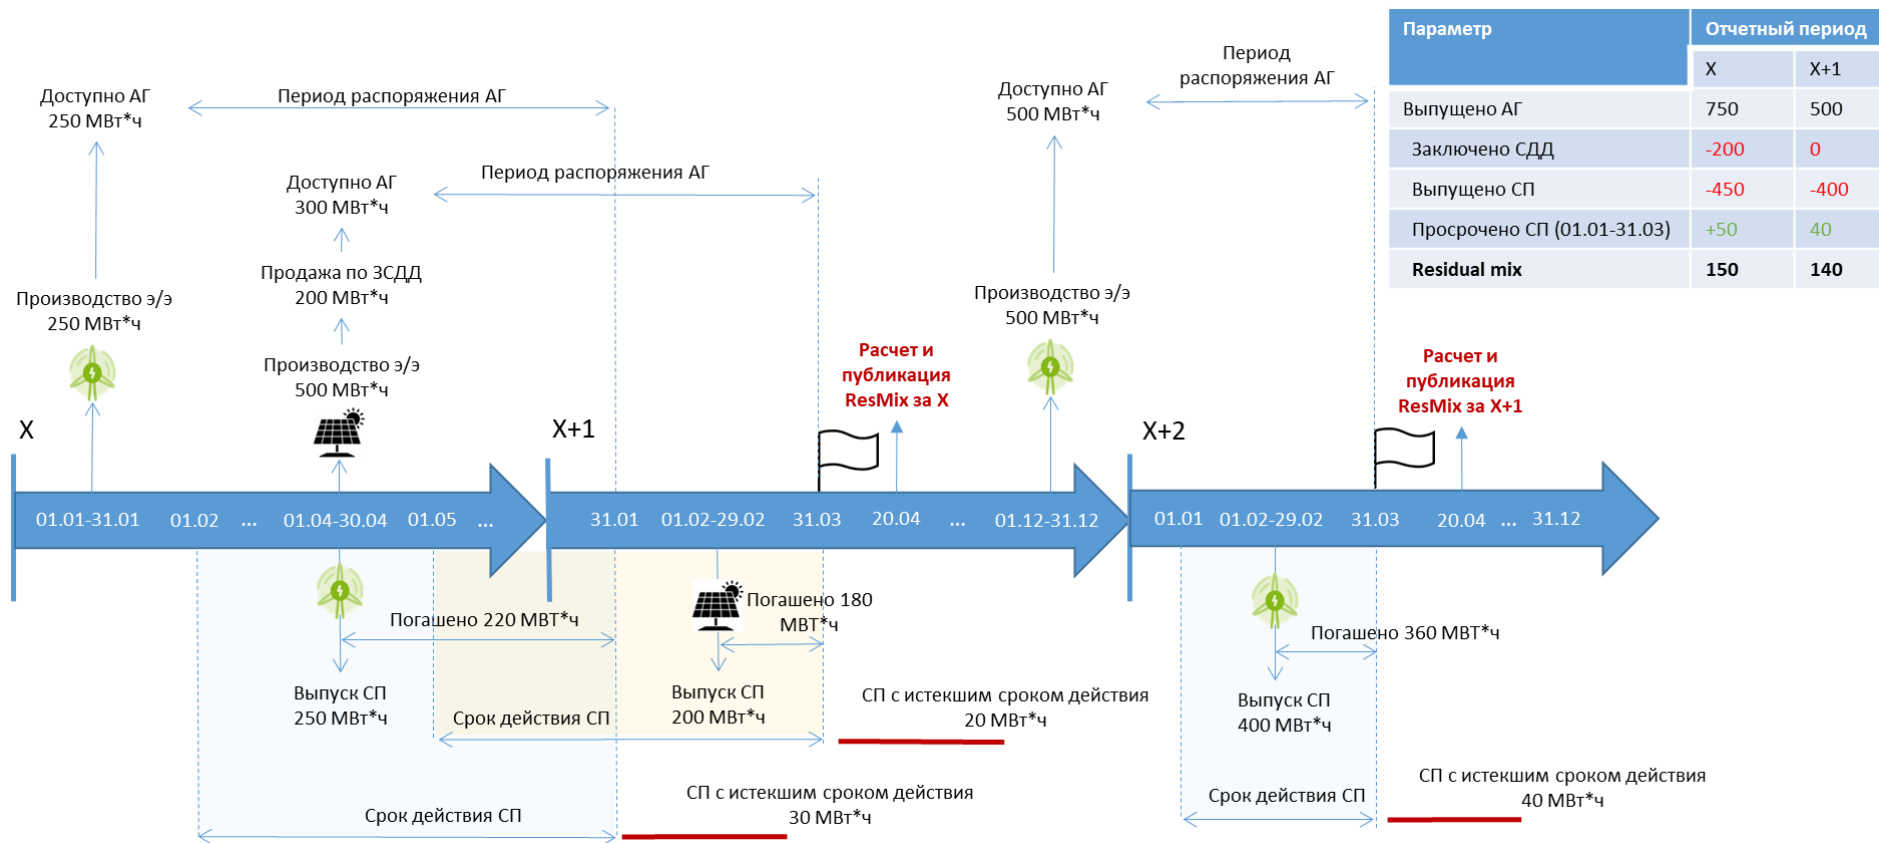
| Параметр | Отчетный период | |
|---|---|---|
| | X | X+1 |
| Выпущено АГ | 750 | 500 |
| Заключено СДД | -200 | 0 |
| Выпущено СП | -450 | -400 |
| Просрочено СП (01.01-31.03) | +50 | 40 |
| Residual mix | 150 | 140 |

Доступно АГ 250 МВт*ч

Период распоряжения АГ

Доступно АГ 300 МВт*ч

Период распоряжения АГ

Продажа по ЗСДД 200 МВт*ч

Производство э/э 250 МВт*ч

Производство э/э 500 МВт*ч

Доступно АГ 500 МВт*ч

Период распоряжения АГ

Производство э/э 500 МВт*ч

Расчет и публикация ResMix за X

Расчет и публикация ResMix за X+1

X

X+1

X+2

01.01-31.01 01.02 ... 01.04-30.04 01.05 ...

31.01 01.02-29.02 31.03 20.04 ... 01.12-31.12

01.01 01.02-29.02 31.03 20.04 ... 31.12

Погашено 220 МВТ*ч

Погашено 180 МВТ*ч

Погашено 360 МВТ*ч

Выпуск СП 250 МВт*ч

Срок действия СП

Выпуск СП 200 МВт*ч

СП с истекшим сроком действия 20 МВт*ч

Выпуск СП 400 МВт*ч

Срок действия СП

СП с истекшим сроком действия 30 МВт*ч

Срок действия СП

СП с истекшим сроком действия 40 МВт*ч